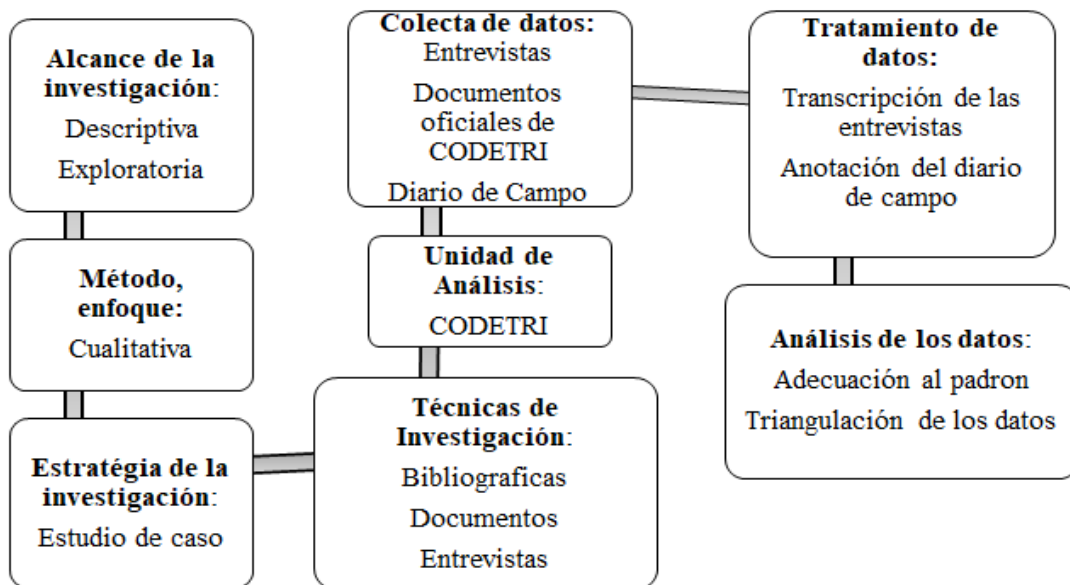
**Alcance de la investigación**:
Descriptiva
Exploratoria

**Colecta de datos:**
Entrevistas
Documentos oficiales de CODETRI
Diario de Campo

**Tratamiento de datos:**
Transcripción de las entrevistas
Anotación del diario de campo

**Método, enfoque:**
Cualitativa

**Unidad de Análisis**:
CODETRI

**Análisis de los datos**:
Adecuación al padron
Triangulación de los datos

**Estratégia de la investigación**:
Estudio de caso

**Técnicas de Investigación**:
Bibliograficas
Documentos
Entrevistas